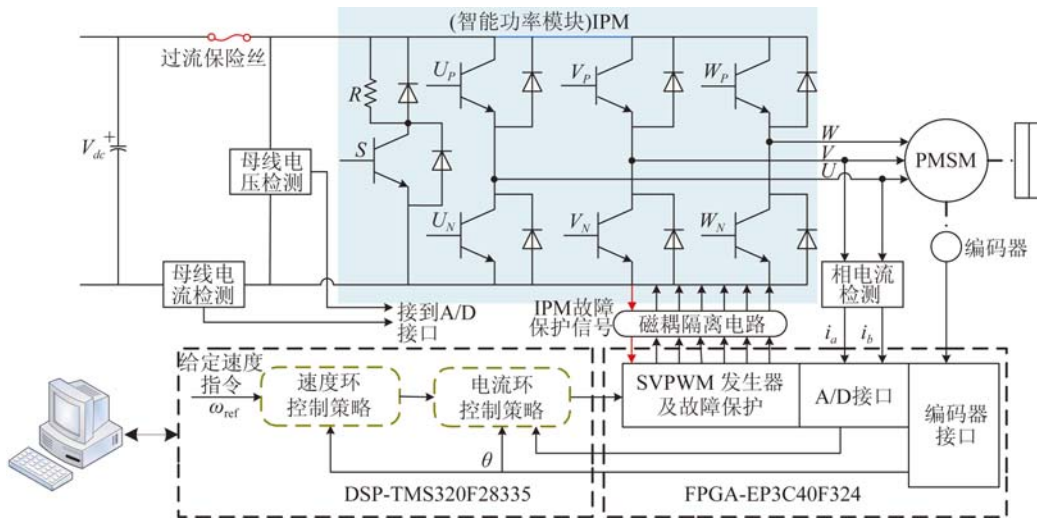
(智能功率模块)IPM

过流保险丝

$V_{dc}$ +

$R$

$S$

母线电压检测

$U_P$

$V_P$

$W_P$

$U_N$

$V_N$

$W_N$

$W$

$V$

$U$

PMSM

编码器

母线电流检测

接到A/D接口

IPM故障保护信号

磁耦隔离电路

相电流检测

$i_a$

$i_b$

给定速度指令

$\omega_{\text{ref}}$

速度环控制策略

电流环控制策略

SVPWM 发生器及故障保护

A/D接口

编码器接口

$\theta$

DSP-TMS320F28335

FPGA-EP3C40F324